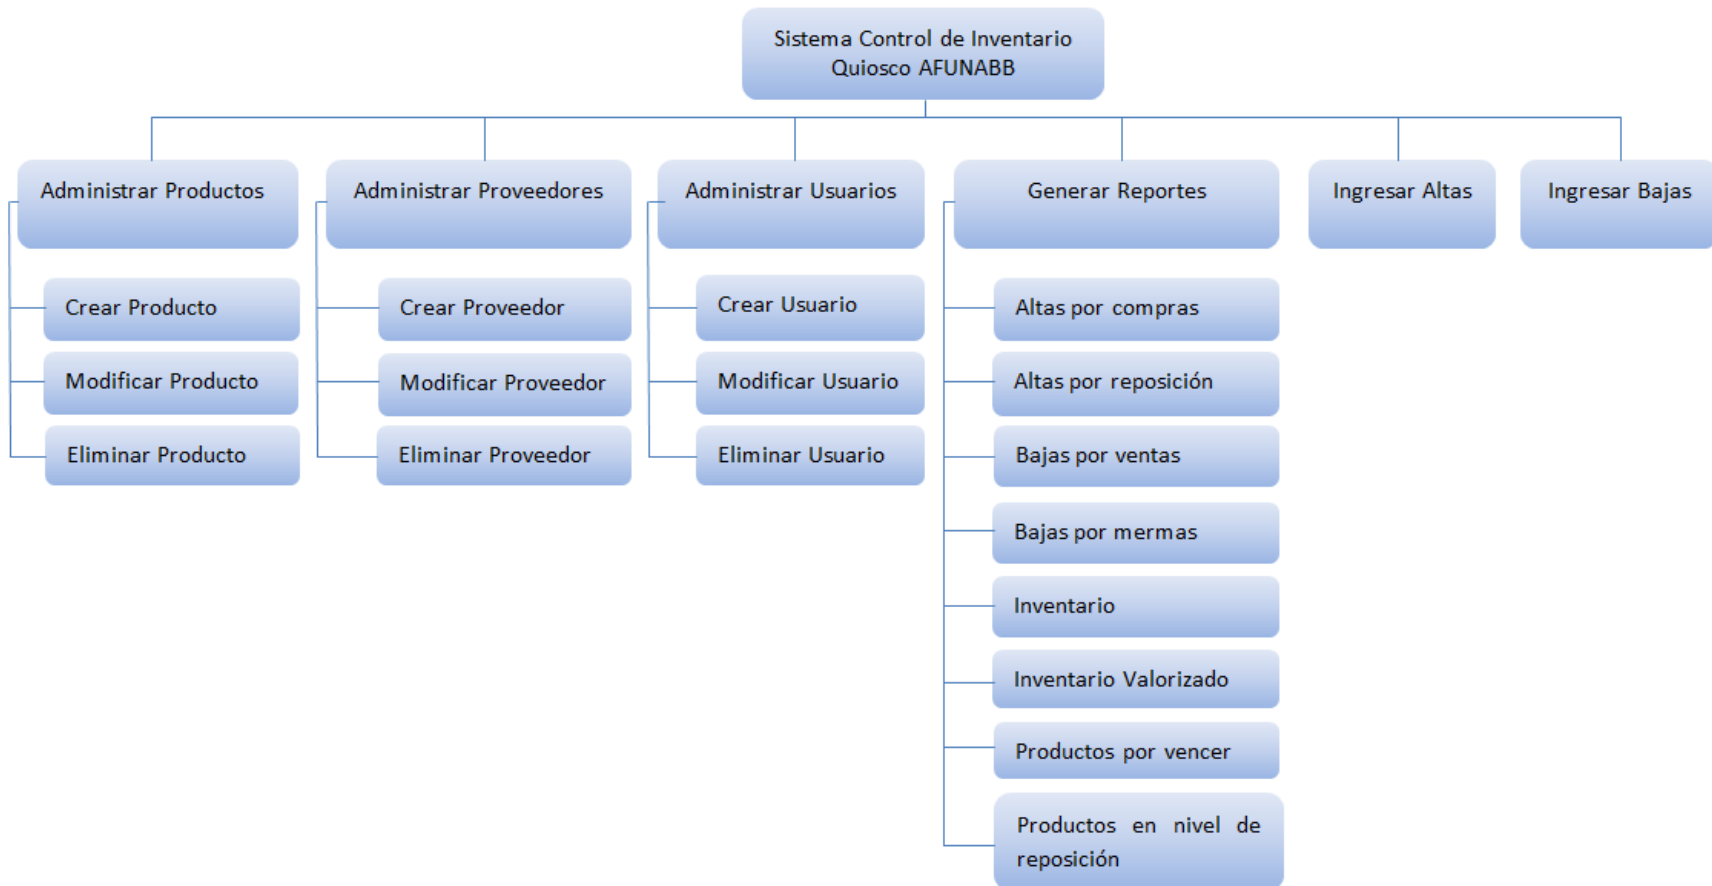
Sistema Control de Inventario Quiosco AFUNABB

Administrar Productos

Crear Producto

Modificar Producto

Eliminar Producto

Administrar Proveedores

Crear Proveedor

Modificar Proveedor

Eliminar Proveedor

Administrar Usuarios

Crear Usuario

Modificar Usuario

Eliminar Usuario

Generar Reportes

Altas por compras

Altas por reposición

Bajas por ventas

Bajas por mermas

Inventario

Inventario Valorizado

Productos por vencer

Productos en nivel de reposición

Ingresar Altas

Ingresar Bajas